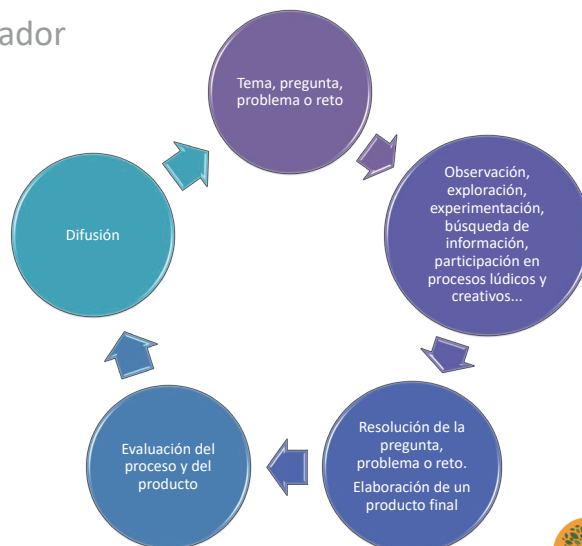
ador

Tema, pregunta, problema o reto

Observación, exploración, experimentación, búsqueda de información, participación en procesos lúdicos y creativos...

Resolución de la pregunta, problema o reto.

Elaboración de un producto final

Evaluación del proceso y del producto

Difusión